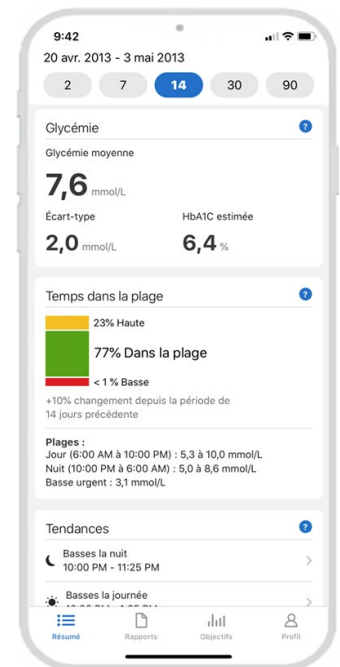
9:42

20 avr. 2013 - 3 mai 2013

2 7 14 30 90

Glycémie

Glycémie moyenne

7,6 mmol/L

Écart-type

2,0 mmol/L

HbA1C estimée

6,4 %

Temps dans la plage

23% Haute

77% Dans la plage

< 1 % Basse

+10% changement depuis la période de 14 jours précédente

Plages :
Jour (6:00 AM à 10:00 PM) : 5,3 à 10,0 mmol/L
Nuit (10:00 PM à 6:00 AM) : 5,0 à 8,6 mmol/L
Basse urgent : 3,1 mmol/L

Tendances

Basses la nuit
10:00 PM - 11:25 PM

Basses la journée
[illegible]

Résumé Rapports Objectifs Profil